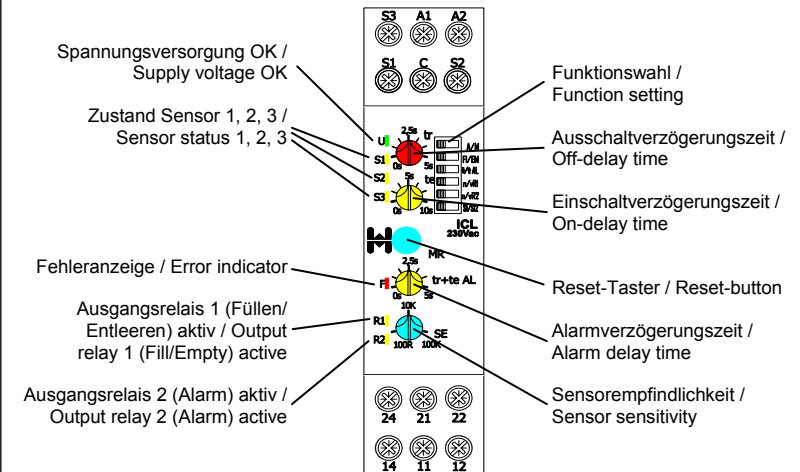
S3 A1 A2
S1 C S2

Spannungsversorgung OK / Supply voltage OK

Zustand Sensor 1, 2, 3 / Sensor status 1, 2, 3

Funktionswahl / Function setting

Ausschaltverzögerungszeit / Off-delay time

Einschaltverzögerungszeit / On-delay time

U
S1
S2
S3
2,5s
tr
0s
5s
5s
te
0s
10s

A/H
F/EN
H/AL
n/HR
n/HZ
B/BZ

ICL
230Vac

MR

Fehleranzeige / Error indicator

F
2,5s
tr+te AL
0s
5s

Reset-Taster / Reset-button

Ausgangsrelais 1 (Füllen/ Entleeren) aktiv / Output relay 1 (Fill/Empty) active

R1
R2
10K
SE
100R
100K

Alarmverzögerungszeit / Alarm delay time

Ausgangsrelais 2 (Alarm) aktiv / Output relay 2 (Alarm) active

Sensorempfindlichkeit / Sensor sensitivity

24 21 22
14 11 12